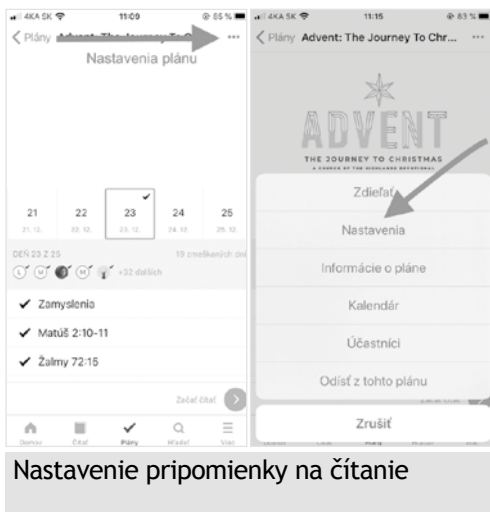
4KA SK 11:09 85 %
Plány Advent: The Journey To C... ···
Nastavenia plánu

21 21. 12.
22 22. 12.
23 23. 12.
24 24. 12.
25 25. 12.

DEŇ 23 Z 25
19 zmeškaných dní
L M M +32 ďalších

✓ Zamyslenia
✓ Matúš 2:10-11
✓ Žalmy 72:15

Začať čítať

Domov Čítať Plány Hľadať Viac

4KA SK 11:15 83 %
Plány Advent: The Journey To Chr... ···
ADVENT
THE JOURNEY TO CHRISTMAS
A CHURCH OF THE HIGHLANDS DEVOTIONAL

Zdieľať
Nastavenia
Informácie o pláne
Kalendár
Účastníci
Odísť z tohto plánu
Zrušiť

Nastavenie pripomienky na čítanie